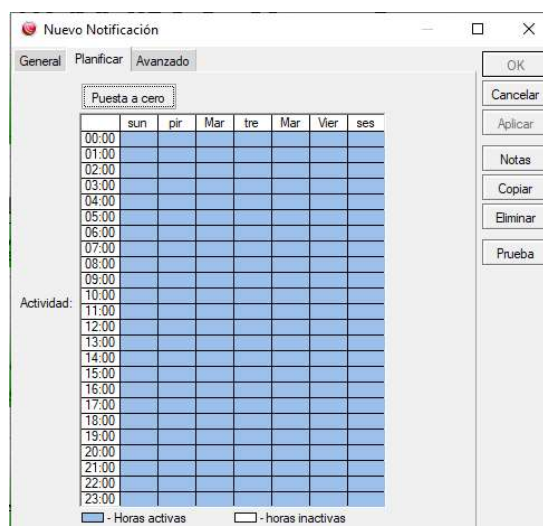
Nuevo Notificación

General | Planificar | Avanzado

Puesta a cero

Actividad:

| | sun | pir | Mar | tre | Mar | Vier | ses |
|---|---|---|---|---|---|---|---|
| 00:00 | | | | | | | |
| 01:00 | | | | | | | |
| 02:00 | | | | | | | |
| 03:00 | | | | | | | |
| 04:00 | | | | | | | |
| 05:00 | | | | | | | |
| 06:00 | | | | | | | |
| 07:00 | | | | | | | |
| 08:00 | | | | | | | |
| 09:00 | | | | | | | |
| 10:00 | | | | | | | |
| 11:00 | | | | | | | |
| 12:00 | | | | | | | |
| 13:00 | | | | | | | |
| 14:00 | | | | | | | |
| 15:00 | | | | | | | |
| 16:00 | | | | | | | |
| 17:00 | | | | | | | |
| 18:00 | | | | | | | |
| 19:00 | | | | | | | |
| 20:00 | | | | | | | |
| 21:00 | | | | | | | |
| 22:00 | | | | | | | |
| 23:00 | | | | | | | |

- Horas activas
- horas inactivas

OK
Cancelar
Aplicar
Notas
Copiar
Eliminar
Prueba